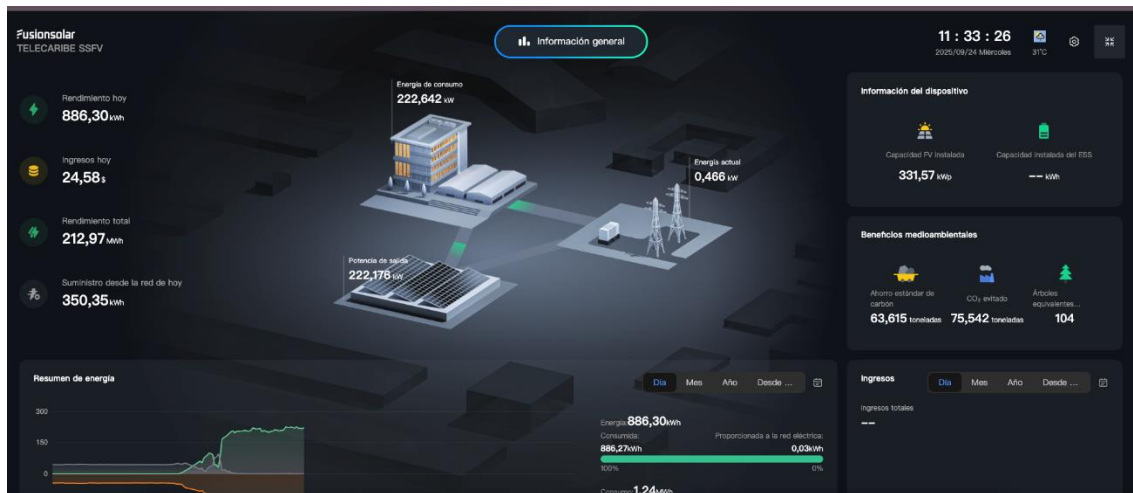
FusionSolar
TELECARIBE SSFV

Información general

11 : 33 : 26
2025/09/24 Miércoles
31°C

Rendimiento hoy
886,30 kWh

Ingresos hoy
24,58 $

Rendimiento total
212,97 MWh

Suministro desde la red de hoy
350,35 kWh

Energía de consumo
222,642 kW

Energía actual
0,466 kW

Potencia de salida
222,176 kW

Información del dispositivo

Capacidad FV instalada
331,57 kWp

Capacidad instalada del ESS
-- kWh

Beneficios medioambientales

Ahorro estándar de carbón
63,615 toneladas

$CO_2$ evitado
75,542 toneladas

Árboles equivalentes...
104

Resumen de energía

Día Mes Año Desde ...

300
150
0

Energía 886,30 kWh
Consumida:
886,27 kWh
Proporcionada a la red eléctrica:
0,03 kWh
100%
0%
Consumo 1,24 MWh

Ingresos

Día Mes Año Desde ...

Ingresos totales
--